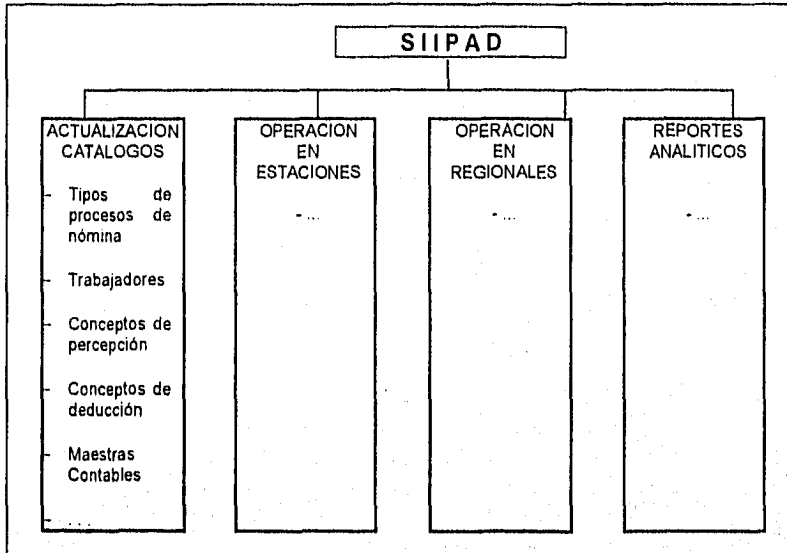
SIIPAD

ACTUALIZACION CATALOGOS

- Tipos de procesos de nómina

- Trabajadores

- Conceptos de percepción

- Conceptos de deducción

- Maestras Contables

- ...

OPERACION EN ESTACIONES

- ...

OPERACION EN REGIONALES

- ...

REPORTES ANALITICOS

- ...